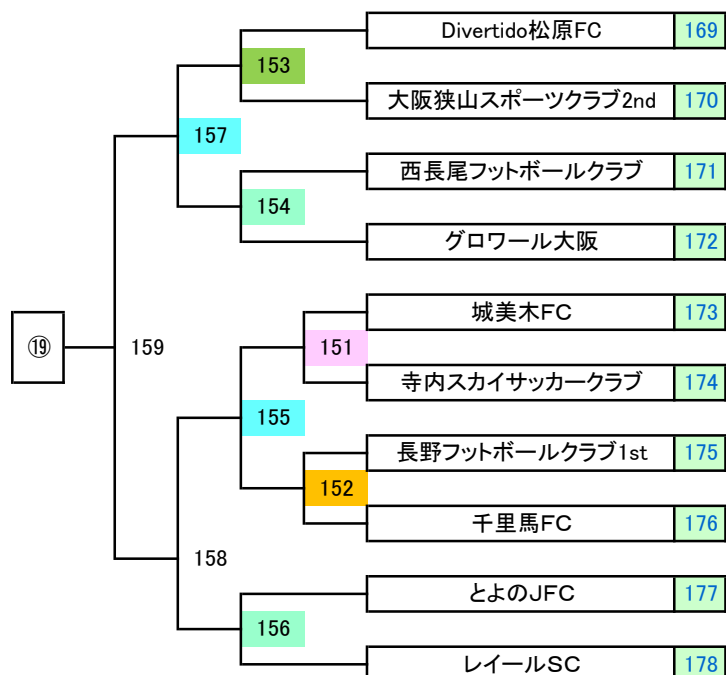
Divertido松原FC 169
153
大阪狭山スポーツクラブ2nd 170
157
西長尾フットボールクラブ 171
154
グロワール大阪 172
⑲
159
城美木FC 173
151
寺内スカイサッカークラブ 174
155
長野フットボールクラブ1st 175
152
千里馬FC 176
158
とよのJFC 177
156
レイールSC 178